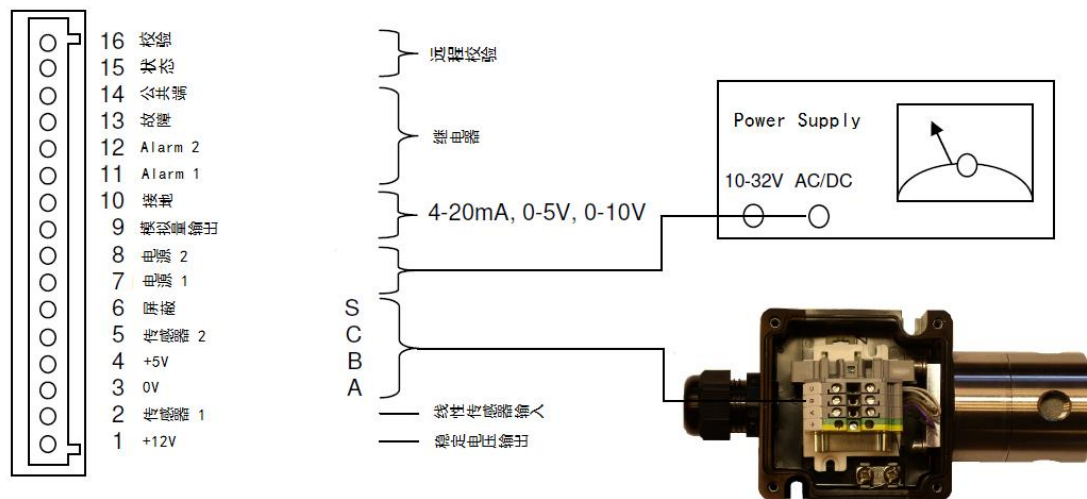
16 校验
15 状态
14 公共端
13 故障
12 Alarm 2
11 Alarm 1
10 接地
9 模拟量输出
8 电源 2
7 电源 1
6 屏蔽
5 传感器 2
4 +5V
3 0V
2 传感器 1
1 +12V

远程校验

继电器

4-20mA, 0-5V, 0-10V

S
C
B
A

线性传感器输入

稳定电压输出

Power Supply

10-32V AC/DC